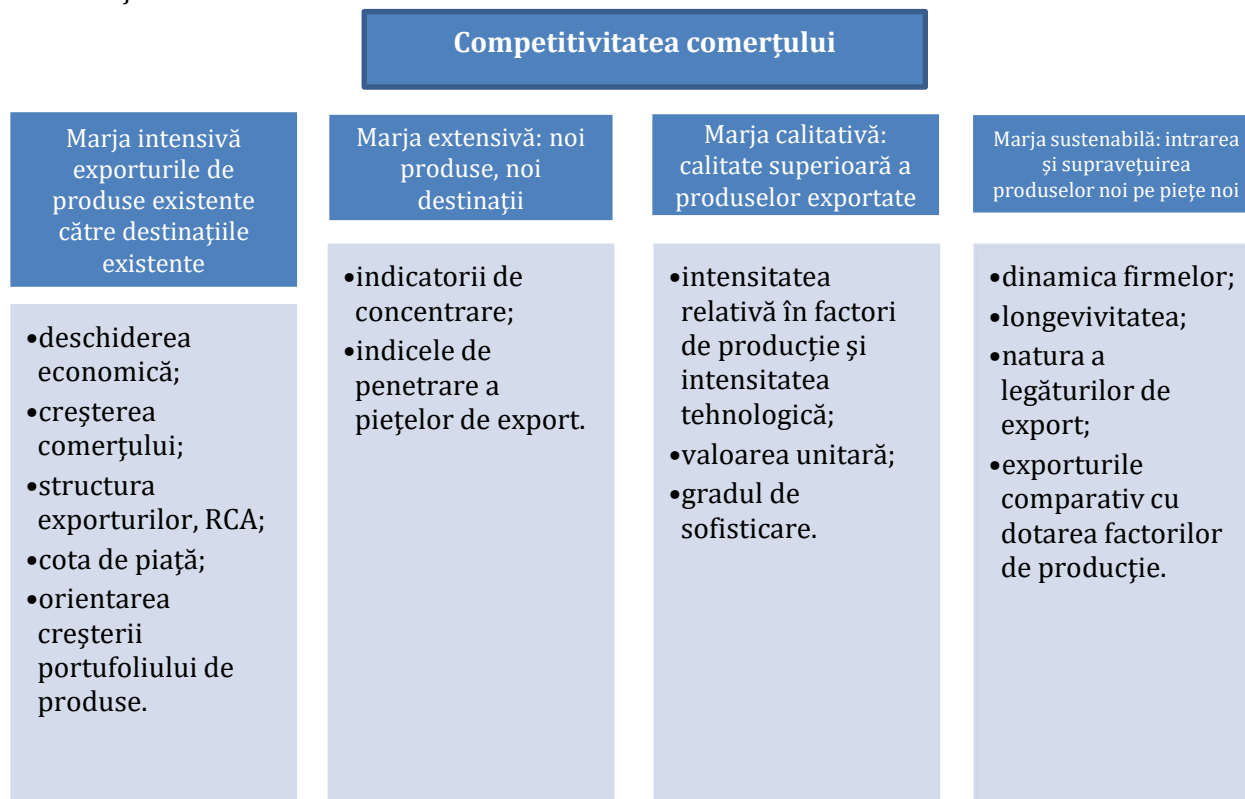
Competitivitatea comerţului

Marja intensivă exporturile de produse existente către destinaţiile existente

•deschiderea economică;
•creşterea comerţului;
•structura exporturilor, RCA;
•cota de piaţă;
•orientarea creşterii portufoliului de produse.

Marja extensivă: noi produse, noi destinaţii

•indicatorii de concentrare;
•indicele de penetrare a pieţelor de export.

Marja calitativă: calitate superioară a produselor exportate

•intensitatea relativă în factori de producţie şi intensitatea tehnologică;
•valoarea unitară;
•gradul de sofisticare.

Marja sustenabilă: intrarea şi supraveţuirea produselor noi pe pieţe noi

•dinamica firmelor;
•longevivitatea;
•natura a legăturilor de export;
•exporturile comparativ cu dotarea factorilor de producţie.